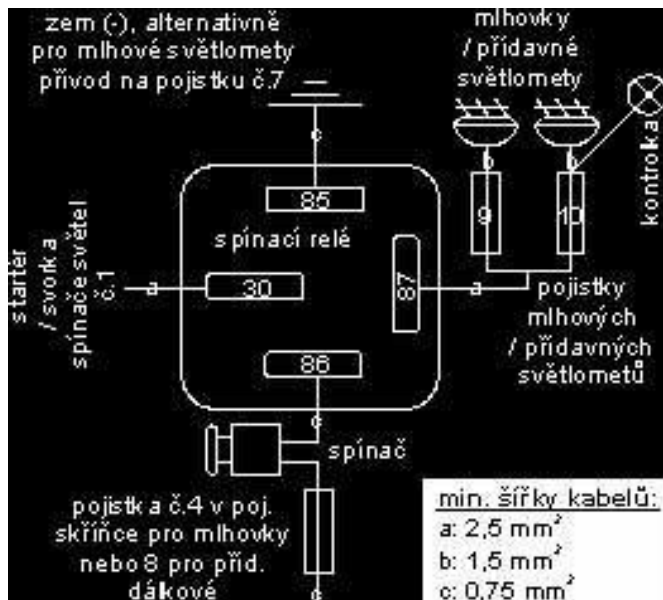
zem (-), alternativně pro mlhové světlomety přívod na pojistku č.7

mlhovky / přídavné světlomety

kontrolka

c

85

spínací relé

b

b

9

10

starter / svorka spínače světel č.1

a

30

87

a

pojistky mlhových / přídavných světlometů

86

c

spínač

pojistka č.4 v poj. skříňce pro mlhovky nebo 8 pro příd. dálkové

min. šířky kabelů:
a: 2,5 mm$^2$
b: 1,5 mm$^2$
c: 0,75 mm$^2$

c